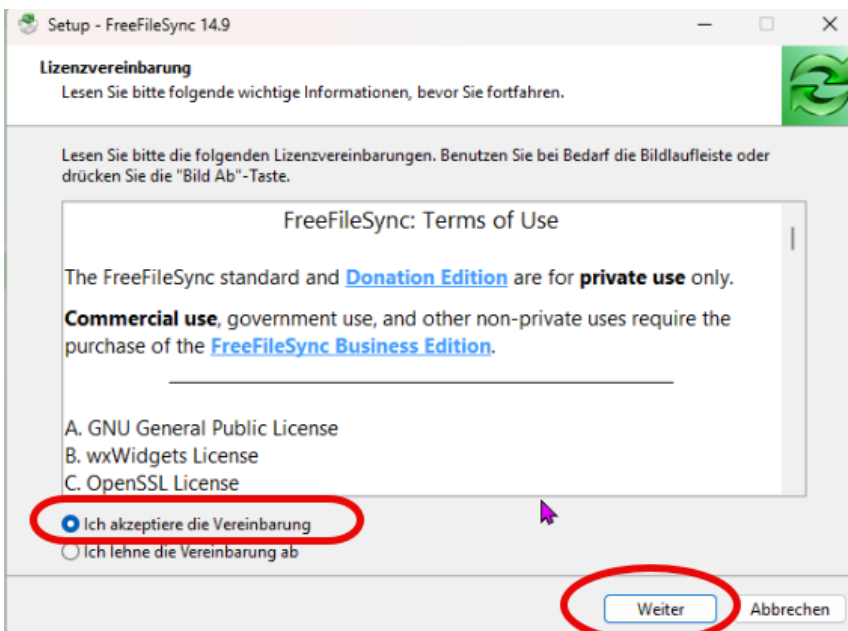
Setup - FreeFileSync 14.9

Lizenzvereinbarung
Lesen Sie bitte folgende wichtige Informationen, bevor Sie fortfahren.

Lesen Sie bitte die folgenden Lizenzvereinbarungen. Benutzen Sie bei Bedarf die Bildlaufleiste oder drücken Sie die "Bild Ab"-Taste.

FreeFileSync: Terms of Use

The FreeFileSync standard and Donation Edition are for private use only.

Commercial use, government use, and other non-private uses require the purchase of the FreeFileSync Business Edition.

A. GNU General Public License
B. wxWidgets License
C. OpenSSL License

Ich akzeptiere die Vereinbarung
Ich lehne die Vereinbarung ab

Weiter
Abbrechen